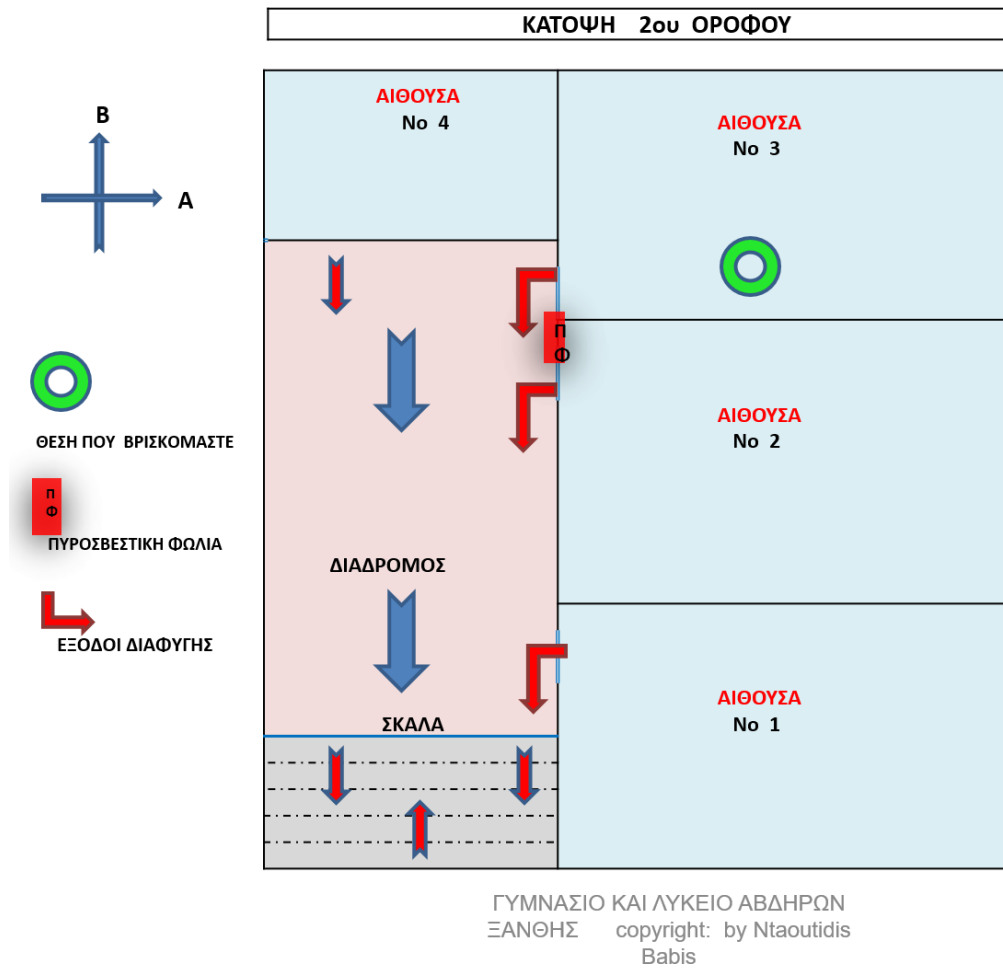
ΚΑΤΟΨΗ 2ου ΟΡΟΦΟΥ

Β

Α

ΘΕΣΗ ΠΟΥ ΒΡΙΣΚΟΜΑΣΤΕ

Π
Φ
ΠΥΡΟΣΒΕΣΤΙΚΗ ΦΩΛΙΑ

ΕΞΟΔΟΙ ΔΙΑΦΥΓΗΣ

ΑΙΘΟΥΣΑ
Νο 4

ΑΙΘΟΥΣΑ
Νο 3

Π
Φ

ΑΙΘΟΥΣΑ
Νο 2

ΔΙΑΔΡΟΜΟΣ

ΑΙΘΟΥΣΑ
Νο 1

ΣΚΑΛΑ

ΓΥΜΝΑΣΙΟ ΚΑΙ ΛΥΚΕΙΟ ΑΒΔΗΡΩΝ ΞΑΝΘΗΣ copyright: by Ntaoutidis Babis